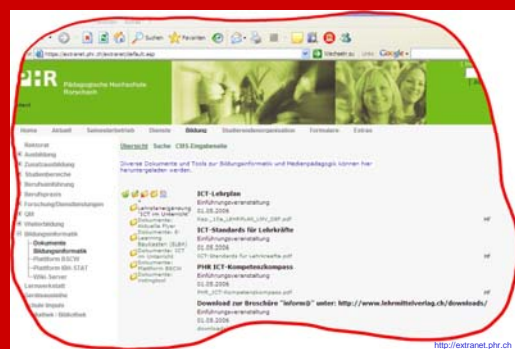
https://extranet.phr.ch/extranet/default.asp

Suchen Favoriten

Wechseln zu Links Google

PHR Pädagogische Hochschule Rorschach

Home Aktuell Semesterbetrieb Dienste Bildung Studierendenorganisation Formulare Extras

Rektorat
Ausbildung
Zusatzausbildung
Studienbereiche
Berufseinführung
Berufspraxis
Forschung/Dienstleistungen
QM
Weiterbildung
Bildungsinformatik
Dokumente Bildungsinformatik
Plattform BSCW
Plattform IBH-STAT
Wiki Server
Lernwerkstatt
Verlag
Impuls
Mediathek / Bibliothek

Übersicht Suche CMS-Eingabemaske

Diverse Dokumente und Tools zur Bildungsinformatik und Medienpädagogik können hier heruntergeladen werden.

ICT-Lehrplan
Einführungsveranstaltung
01.05.2006

ICT-Standards für Lehrkräfte
Einführungsveranstaltung
01.05.2006
ICT-Standards für Lehrkräfte.pdf

PHR ICT-Kompetenzkompass
Einführungsveranstaltung
01.05.2006

Download zur Broschüre "inform@" unter: http://www.lehrmittelverlag.ch/downloads/
Einführungsveranstaltung
01.05.2006

http://extranet.phr.ch